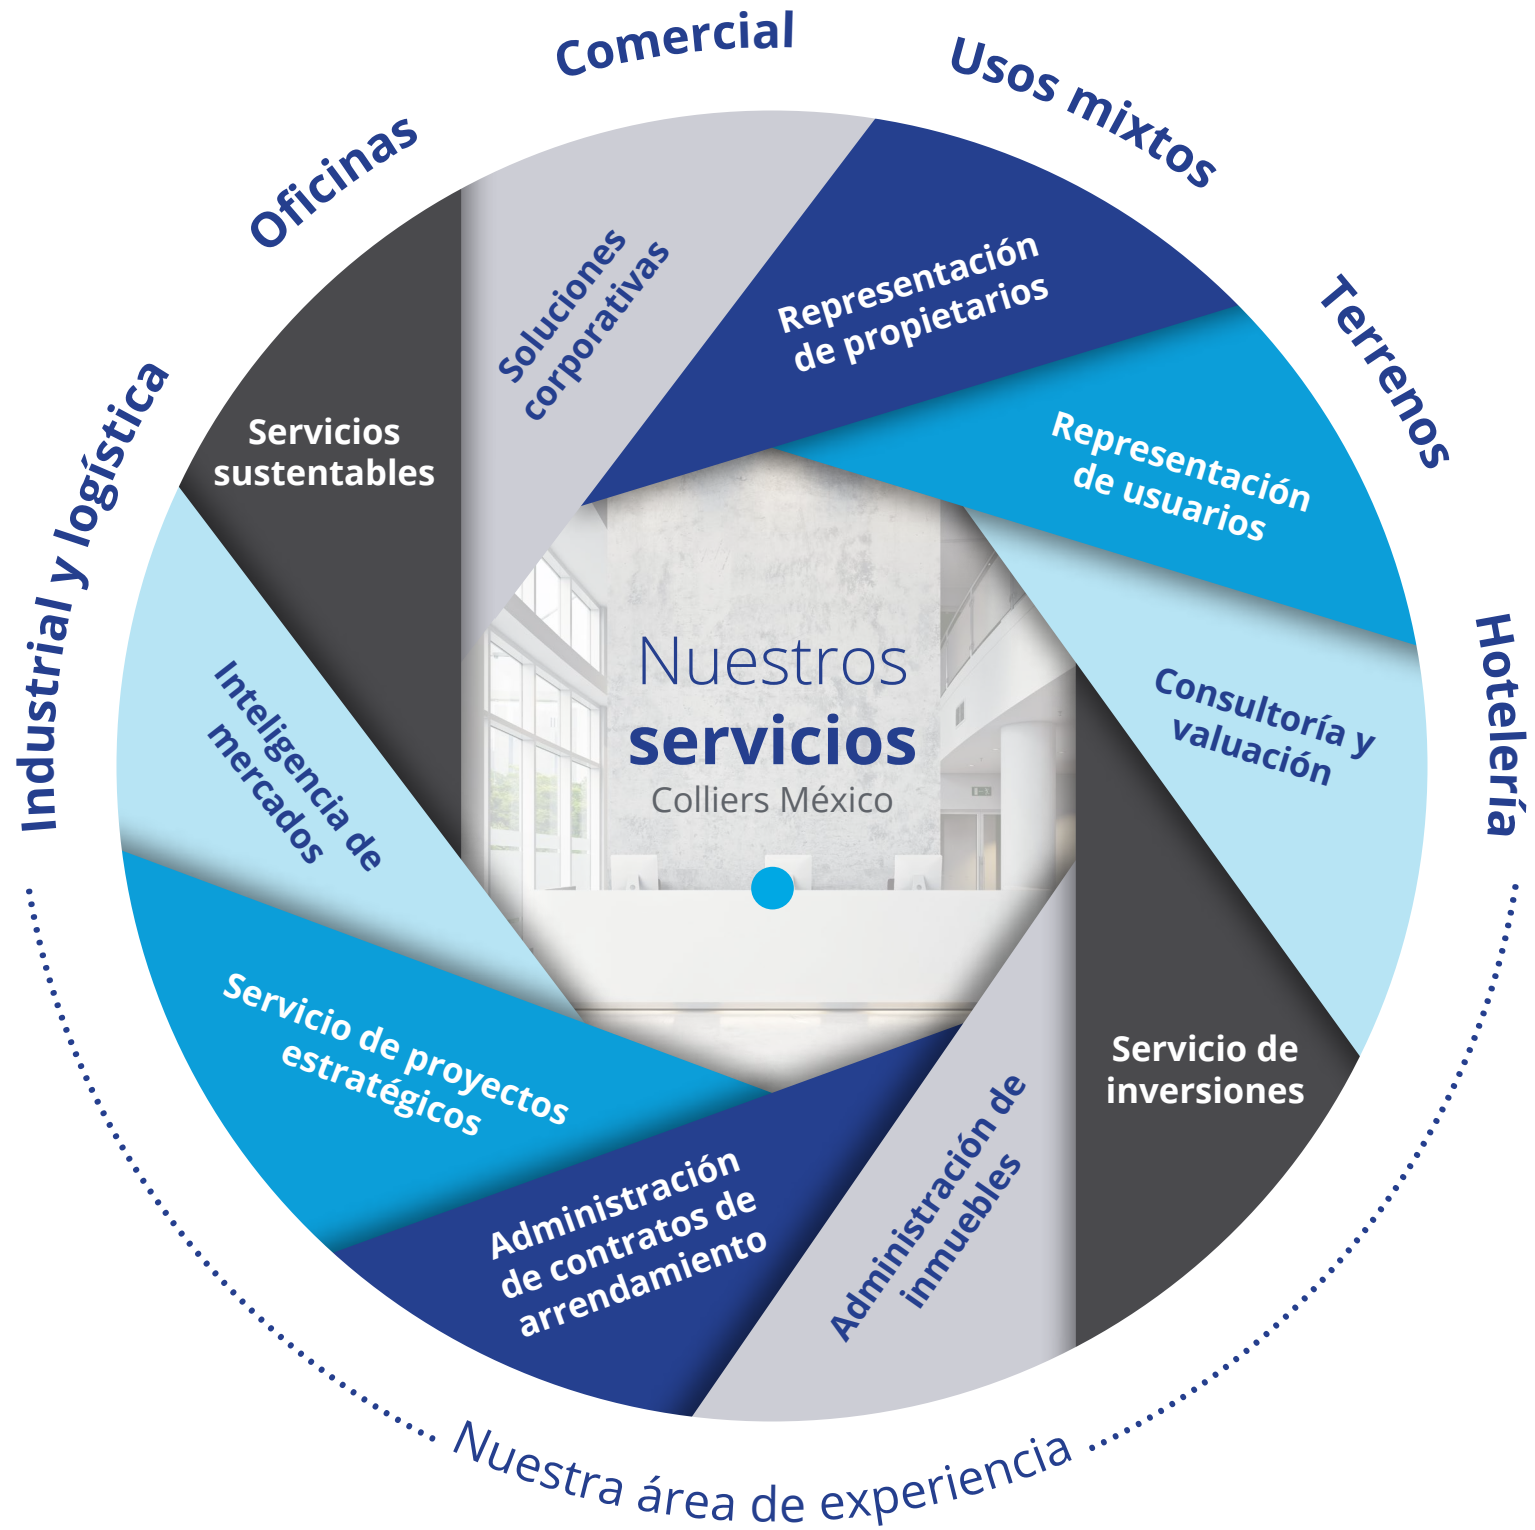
Industrial y logística

Oficinas

Comercial

Usos mixtos

Terrenos

Hotelería

Servicios sustentables

Soluciones corporativas

Representación de propietarios

Representación de usuarios

Consultoría y valuación

Servicio de inversiones

Administración de inmuebles

Administración de contratos de arrendamiento

Servicio de proyectos estratégicos

Inteligencia de mercados

Nuestros servicios

Colliers México

Nuestra área de experiencia